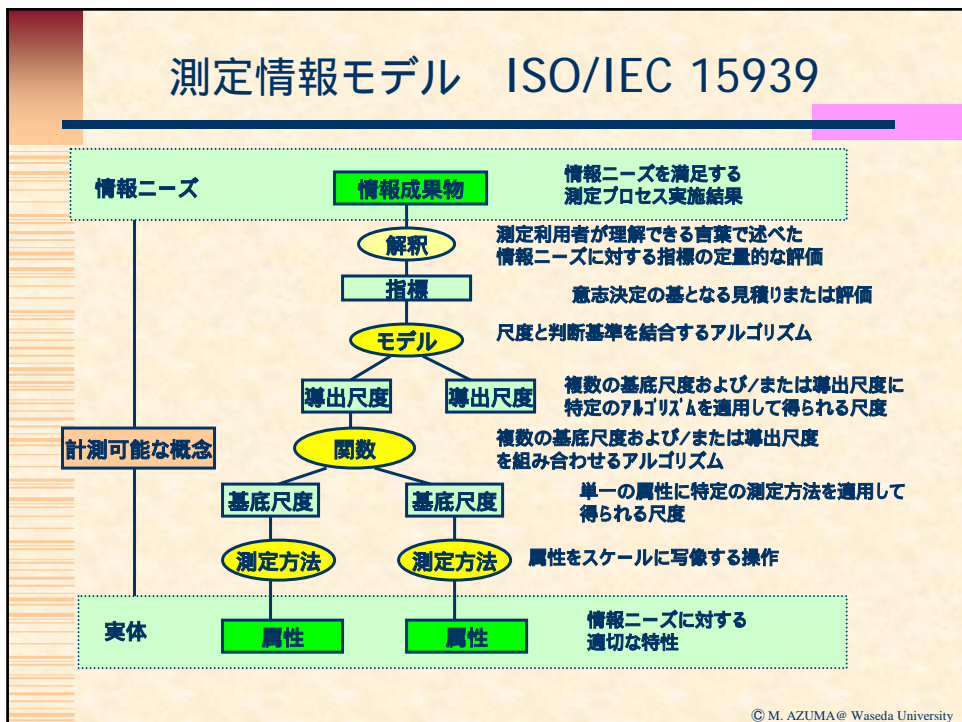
測定情報モデル　ISO/IEC 15939

情報ニーズ

情報成果物

情報ニーズを満足する
測定プロセス実施結果

解釈

測定利用者が理解できる言葉で述べた
情報ニーズに対する指標の定量的な評価

指標

意志決定の基となる見積りまたは評価

モデル

尺度と判断基準を結合するアルゴリズム

導出尺度

導出尺度

複数の基底尺度および/または導出尺度に
特定のアルゴリズムを適用して得られる尺度

計測可能な概念

関数

複数の基底尺度および/または導出尺度
を組み合わせるアルゴリズム

基底尺度

基底尺度

単一の属性に特定の測定方法を適用して
得られる尺度

測定方法

測定方法

属性をスケールに写像する操作

実体

属性

属性

情報ニーズに対する
適切な特性

© M. AZUMA@ Waseda University